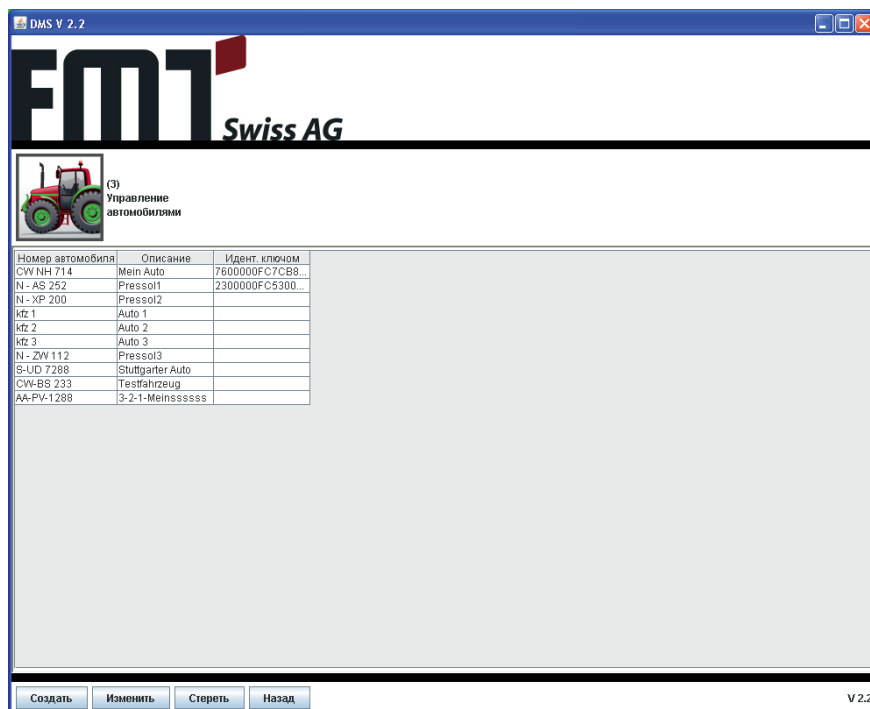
DMS V 2.2

FMT Swiss AG

(3)
Управление
автомобилями

| Номер автомобиля | Описание | Идент. ключом |
|---|---|---|
| CW NH 714 | Mein Auto | 7600000FC7CB8... |
| N - AS 252 | Pressol1 | 2300000FC5300... |
| N - XP 200 | Pressol2 | |
| kfz 1 | Auto 1 | |
| kfz 2 | Auto 2 | |
| kfz 3 | Auto 3 | |
| N - ZW 112 | Pressol3 | |
| S-UD 7288 | Stuttgarter Auto | |
| CW-BS 233 | Testfahrzeug | |
| AA-PV-1288 | 3-2-1-Meinssssss | |

Создать Изменить Стереть Назад

V 2.2